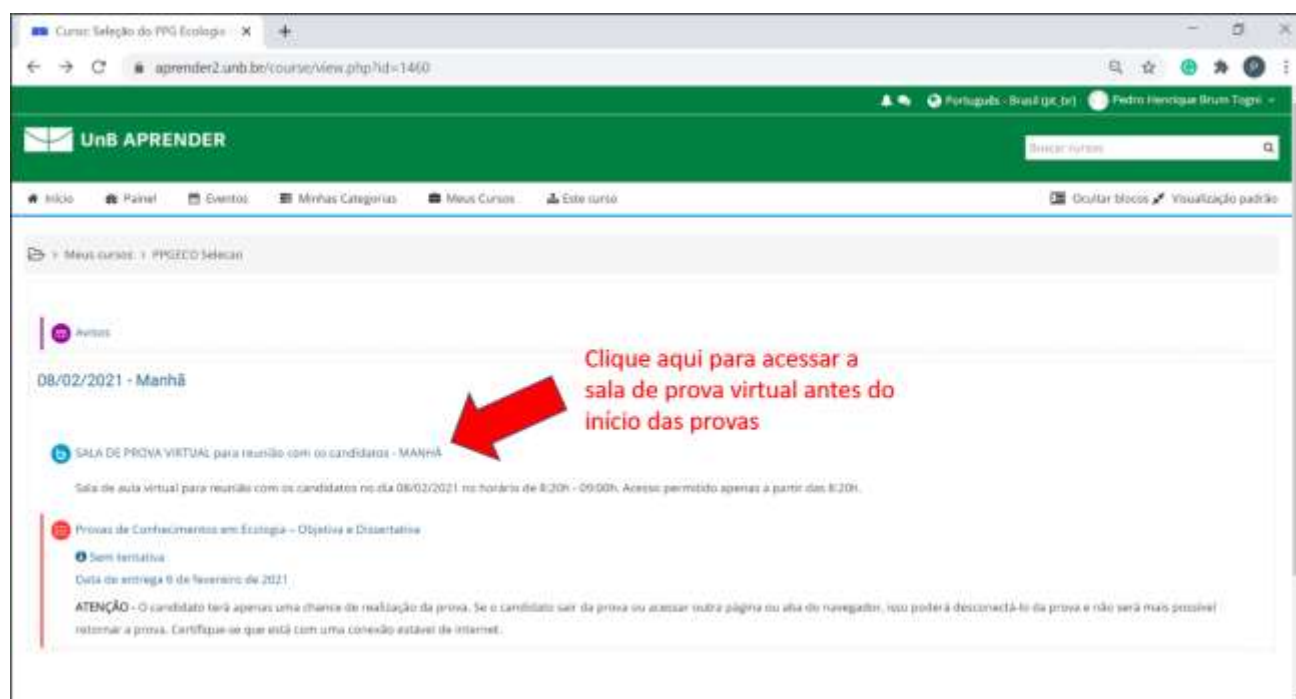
Curso: Seleção do PPG Ecologia ×

aprender2.unb.br/course/view.php?id=1460

Português - Brasil (pt_br) Pedro Henrique Bruno Togni

UnB APRENDER

Buscar cursos

Início Painel Eventos Minhas Categorias Meus Cursos Este curso

Ocultar blocos Visualização padrão

Meus cursos > PPGECO Selecao

Avisos

08/02/2021 - Manhã

Clique aqui para acessar a sala de prova virtual antes do início das provas

SALA DE PROVA VIRTUAL para reunião com os candidatos - MANHÃ

Sala de aula virtual para reunião com os candidatos no dia 08/02/2021 no horário de 8:20h - 09:00h. Acesso permitido apenas a partir das 8:20h.

Provas de Conhecimentos em Ecologia – Objetiva e Dissertativa

Sem tentativa

Data de entrega 8 de fevereiro de 2021

ATENÇÃO - O candidato terá apenas uma chance de realização da prova. Se o candidato sair da prova ou acessar outra página ou aba do navegador, isso poderá desconectá-lo da prova e não será mais possível retornar a prova. Certifique-se que está com uma conexão estável de internet.